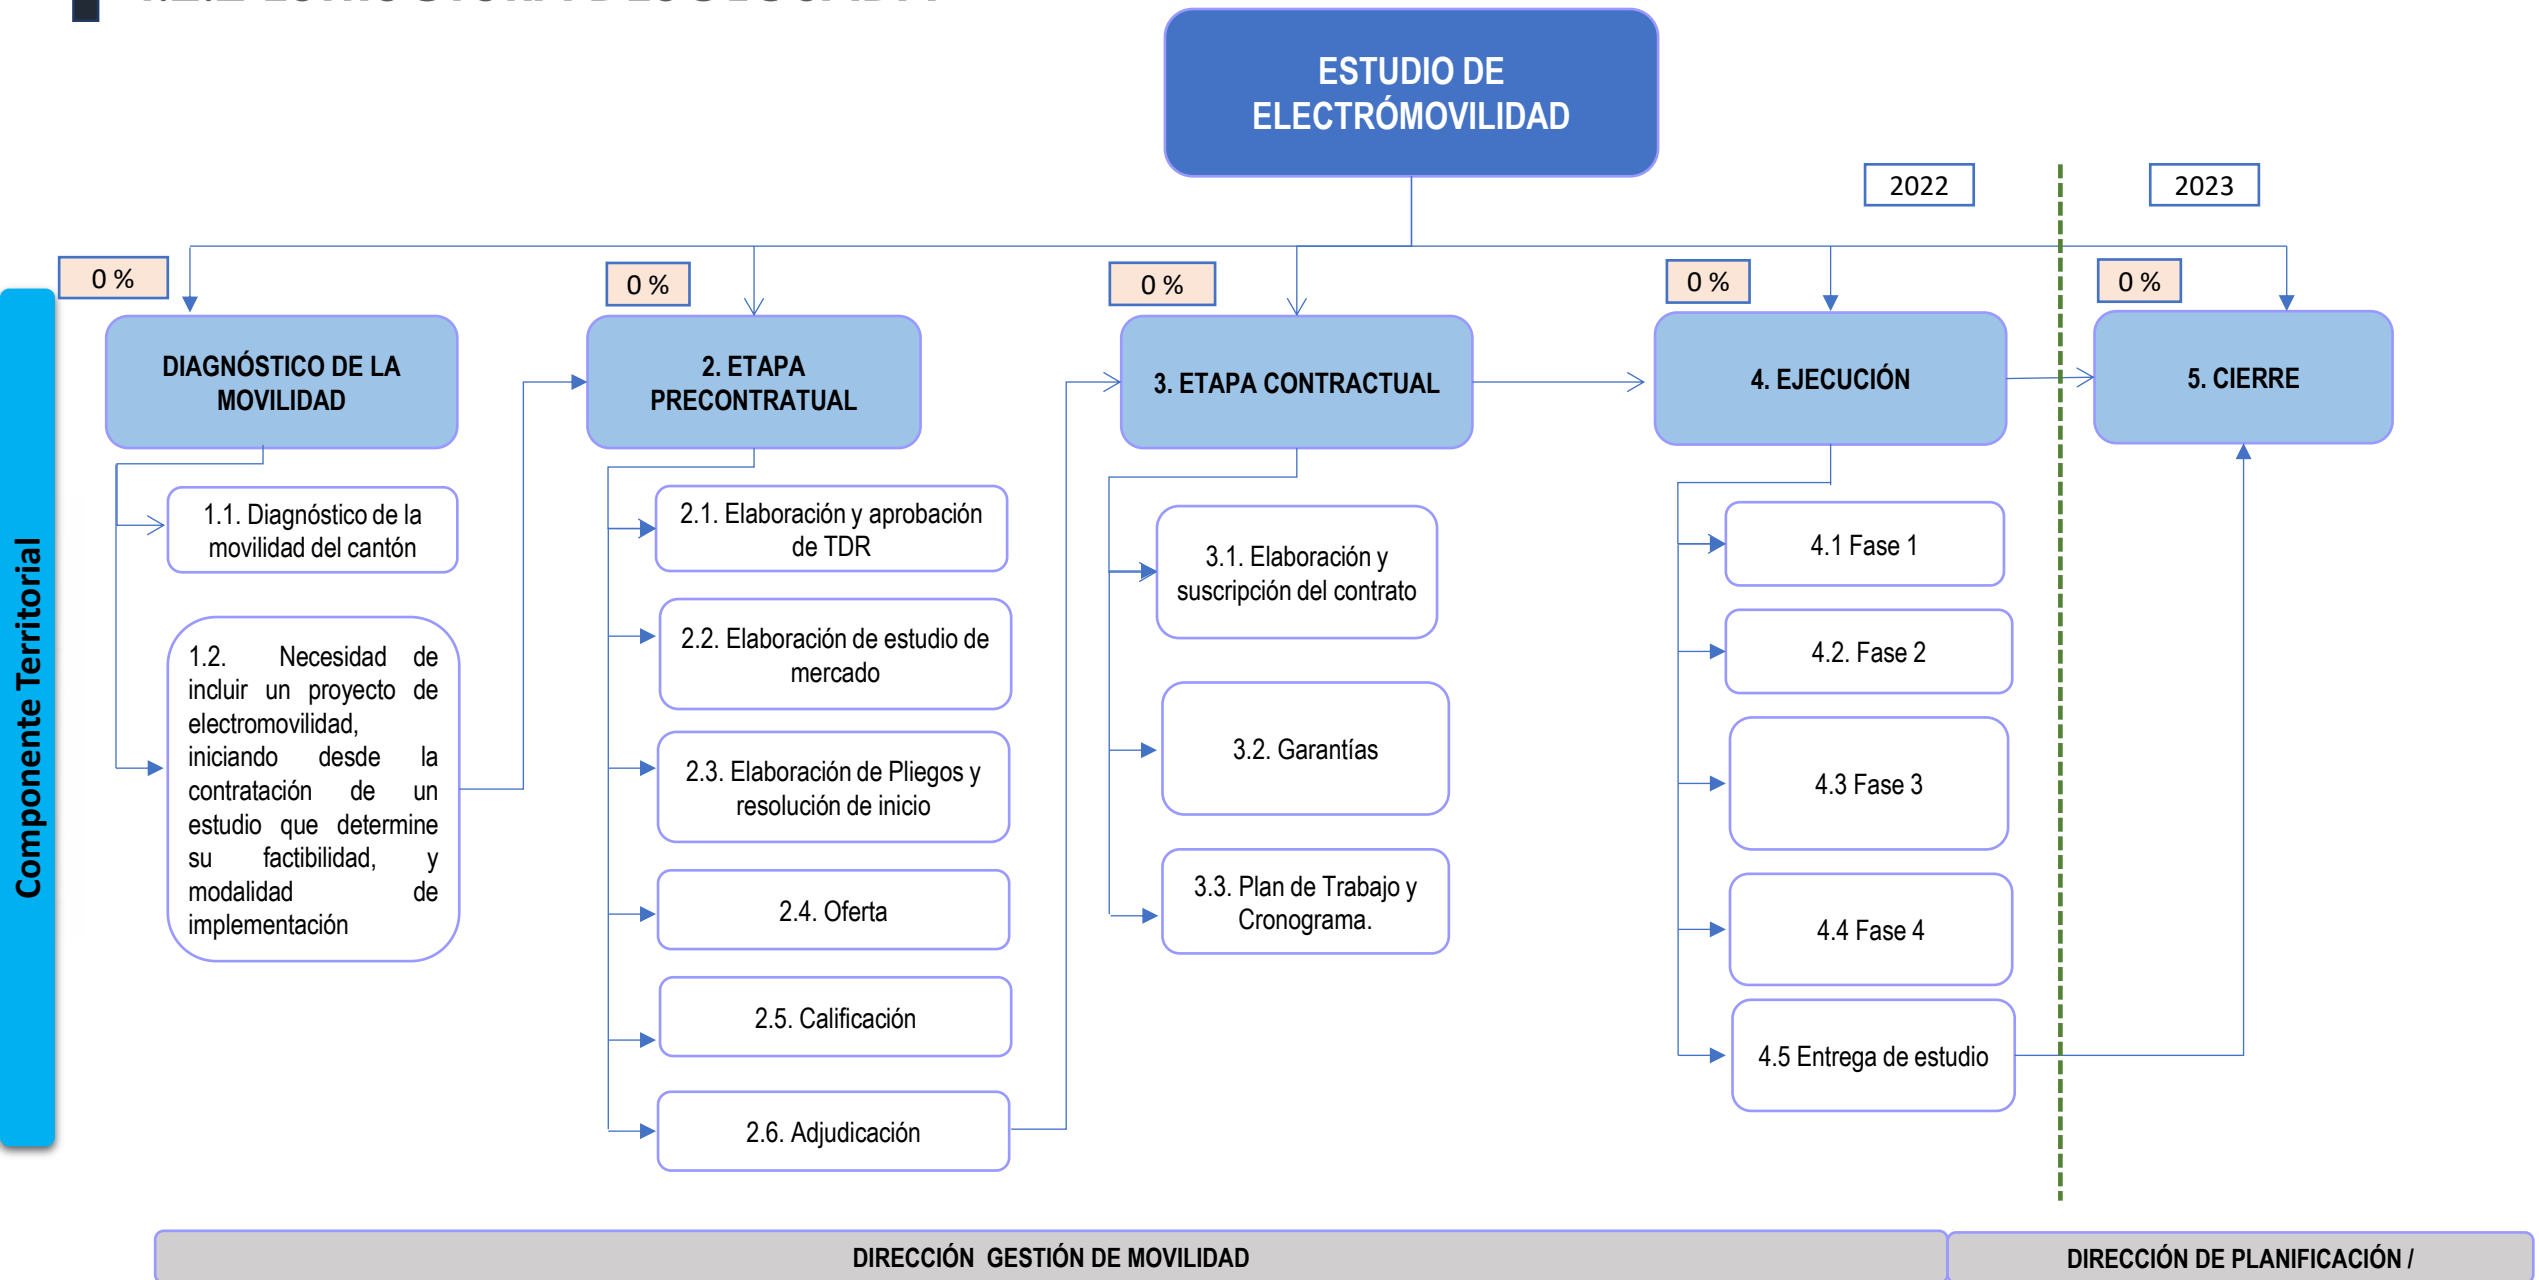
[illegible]

ESTUDIO DE ELECTRÓMOVILIDAD

2022

2023

Componente Territorial

0 %

DIAGNÓSTICO DE LA MOVILIDAD

1.1. Diagnóstico de la movilidad del cantón

1.2. Necesidad de incluir un proyecto de electromovilidad, iniciando desde la contratación de un estudio que determine su factibilidad, y modalidad de implementación

0 %

2. ETAPA PRECONTRATUAL

2.1. Elaboración y aprobación de TDR

2.2. Elaboración de estudio de mercado

2.3. Elaboración de Pliegos y resolución de inicio

2.4. Oferta

2.5. Calificación

2.6. Adjudicación

0 %

3. ETAPA CONTRACTUAL

3.1. Elaboración y suscripción del contrato

3.2. Garantías

3.3. Plan de Trabajo y Cronograma.

0 %

4. EJECUCIÓN

4.1 Fase 1

4.2. Fase 2

4.3 Fase 3

4.4 Fase 4

4.5 Entrega de estudio

0 %

5. CIERRE

DIRECCIÓN GESTIÓN DE MOVILIDAD

DIRECCIÓN DE PLANIFICACIÓN /